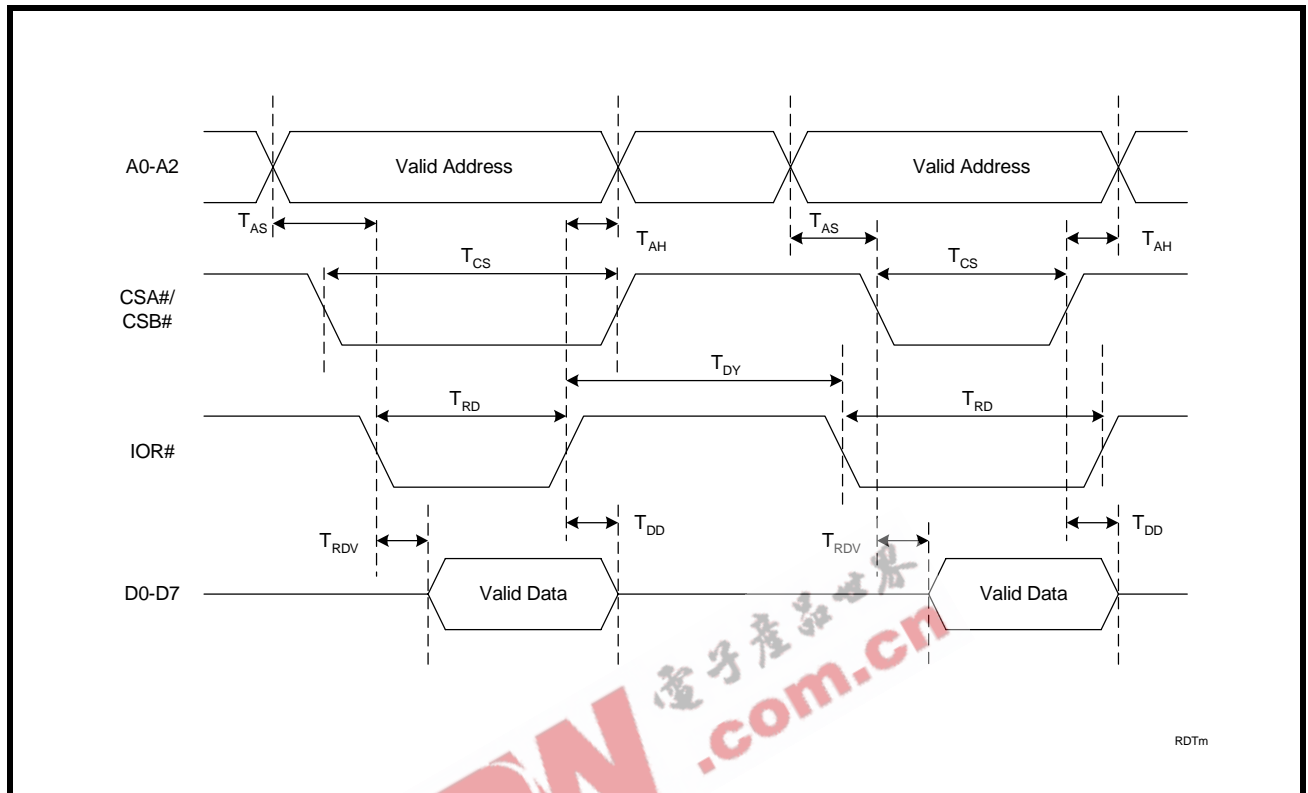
A0-A2

Valid Address

Valid Address

$T_{AS}$

$T_{AH}$

$T_{AS}$

$T_{AH}$

$T_{CS}$

$T_{CS}$

CSA#/ CSB#

$T_{DY}$

$T_{RD}$

$T_{RD}$

IOR#

$T_{DD}$

$T_{DD}$

$T_{RDV}$

$T_{RDV}$

D0-D7

Valid Data

Valid Data

电子产品世界

.com.cn

RDTm